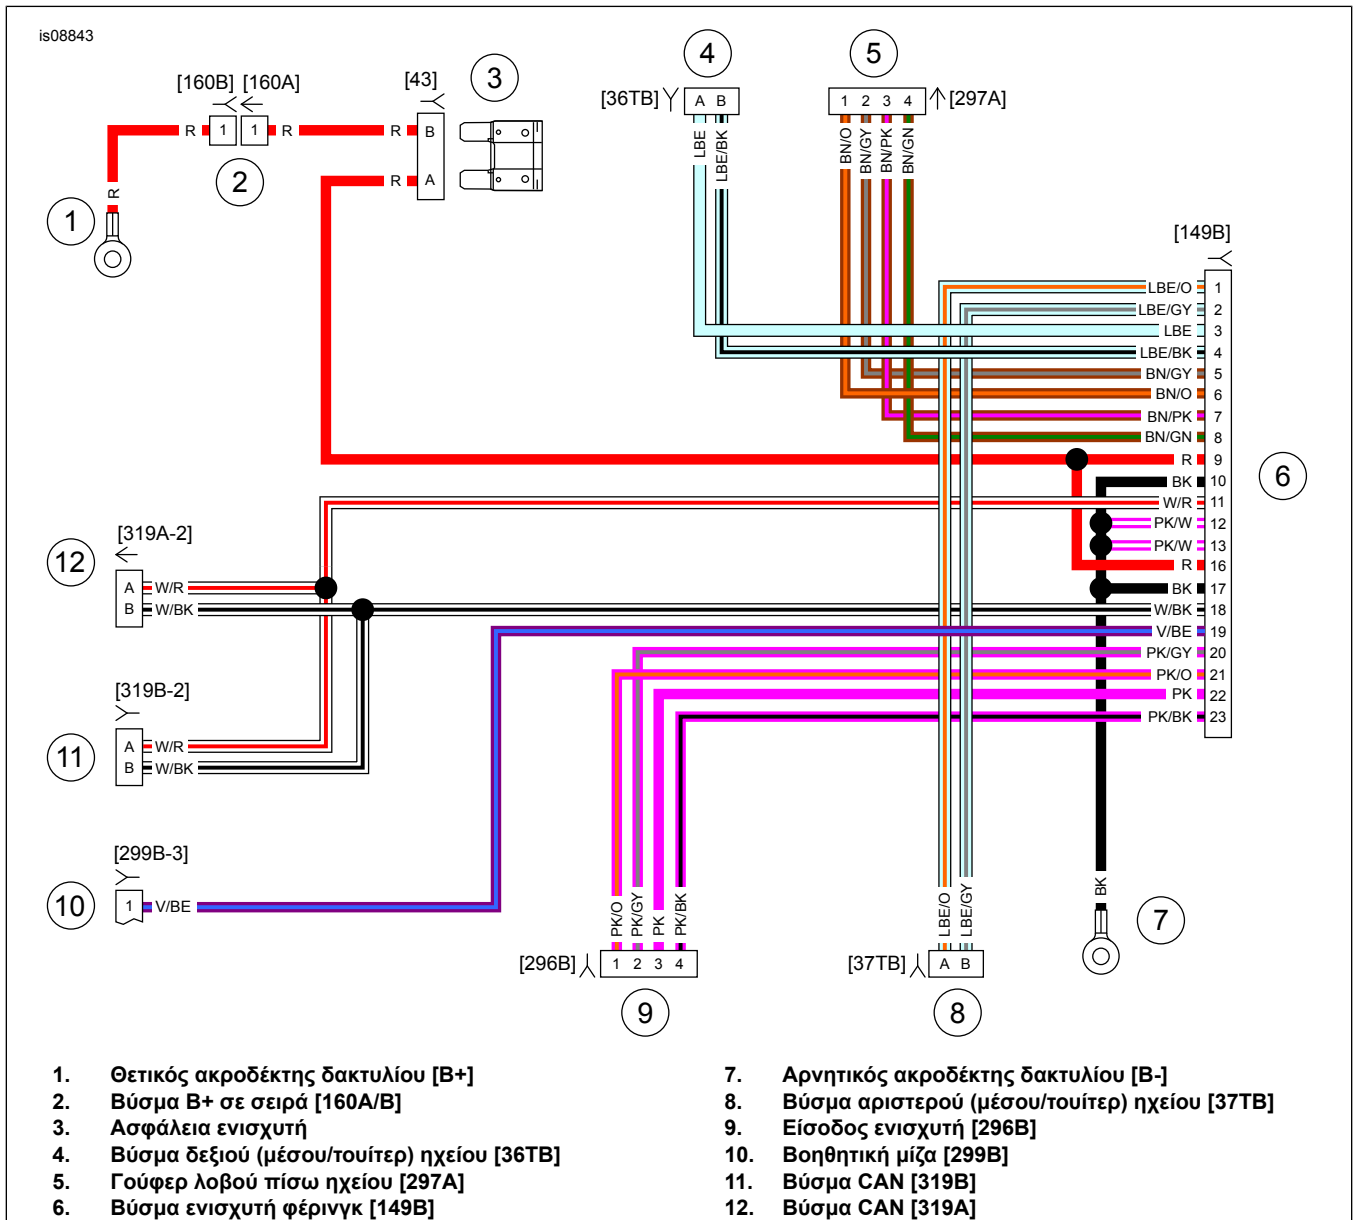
is08843

[160B] [160A]
1 1
R R R
B
R A R
[43]
3
2
1
R

4
[36TB] A B
LBE LBE/BK

5
1 2 3 4 [297A]
BN/O BN/GY BN/PK BN/GN

[149B]
LBE/O 1
LBE/GY 2
LBE 3
LBE/BK 4
BN/GY 5
BN/O 6
BN/PK 7
BN/GN 8
R 9
BK 10
W/R 11
PK/W 12
PK/W 13
R 16
BK 17
W/BK 18
V/BE 19
PK/GY 20
PK/O 21
PK 22
PK/BK 23
6

12
[319A-2]
A W/R
B W/BK

11
[319B-2]
A W/R
B W/BK

10
[299B-3]
1 V/BE

PK/O PK/GY PK PK/BK
[296B] 1 2 3 4
9

LBE/O LBE/GY
[37TB] A B
8

BK
7

1. Θετικός ακροδέκτης δακτυλίου [B+]
2. Βύσμα B+ σε σειρά [160A/B]
3. Ασφάλεια ενισχυτή
4. Βύσμα δεξιού (μέσου/τουίτερ) ηχείου [36TB]
5. Γούφερ λοβού πίσω ηχείου [297A]
6. Βύσμα ενισχυτή φέρινγκ [149B]
7. Αρνητικός ακροδέκτης δακτυλίου [B-]
8. Βύσμα αριστερού (μέσου/τουίτερ) ηχείου [37TB]
9. Είσοδος ενισχυτή [296B]
10. Βοηθητική μίζα [299B]
11. Βύσμα CAN [319B]
12. Βύσμα CAN [319A]